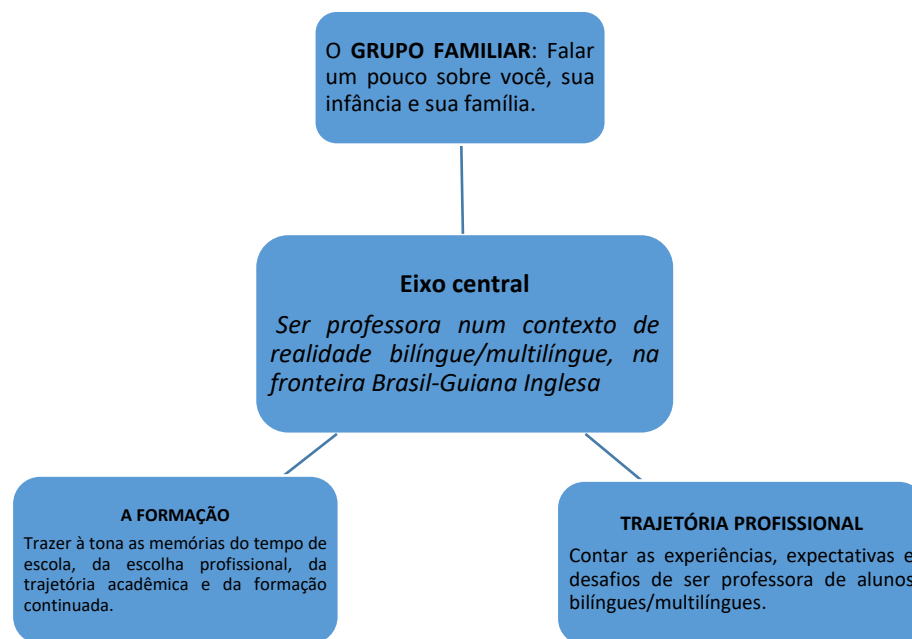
O **GRUPO FAMILIAR**: Falar um pouco sobre você, sua infância e sua família.

**Eixo central**

*Ser professora num contexto de realidade bilíngue/multilíngue, na fronteira Brasil-Guiana Inglesa*

**A FORMAÇÃO**

Trazer à tona as memórias do tempo de escola, da escolha profissional, da trajetória acadêmica e da formação continuada.

**TRAJETÓRIA PROFISSIONAL**

Contar as experiências, expectativas e desafios de ser professora de alunos bilíngues/multilíngues.